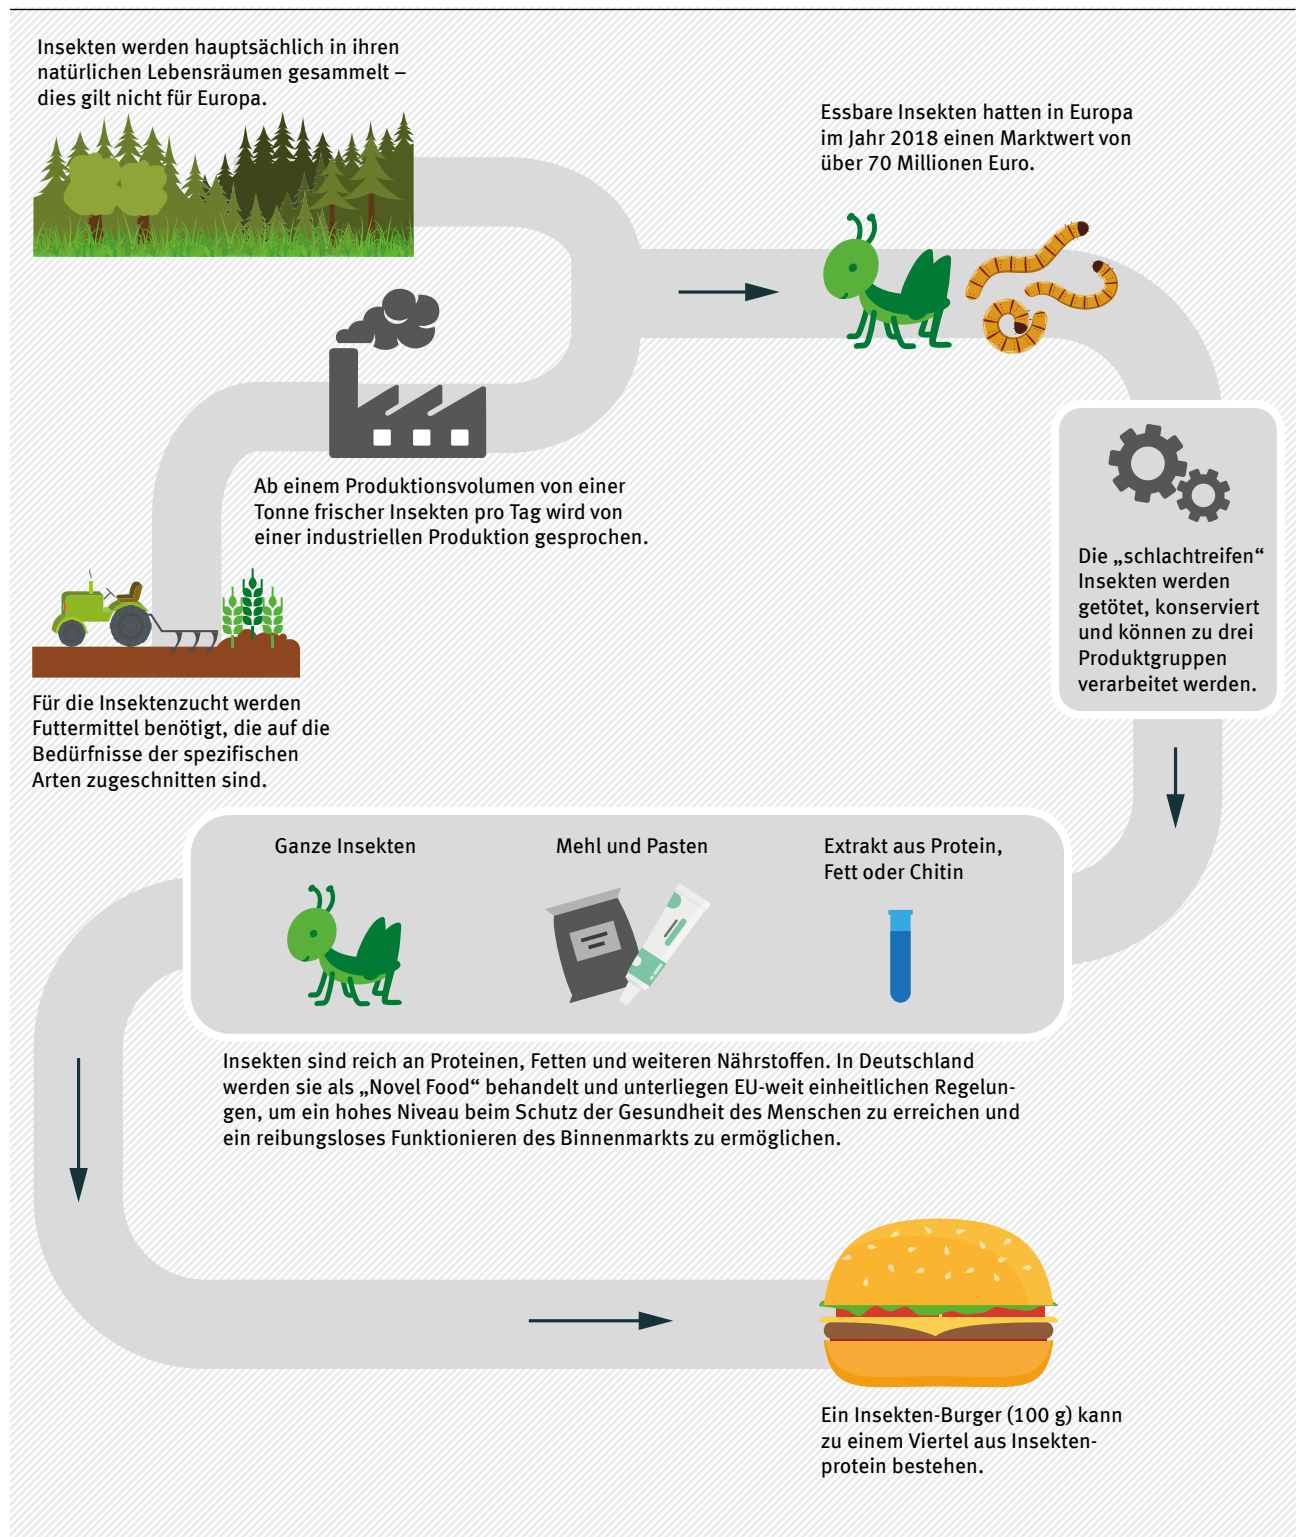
Insekten werden hauptsächlich in ihren natürlichen Lebensräumen gesammelt – dies gilt nicht für Europa.

Essbare Insekten hatten in Europa im Jahr 2018 einen Marktwert von über 70 Millionen Euro.

Ab einem Produktionsvolumen von einer Tonne frischer Insekten pro Tag wird von einer industriellen Produktion gesprochen.

Die „schlachtreifen“ Insekten werden getötet, konserviert und können zu drei Produktgruppen verarbeitet werden.

Für die Insektenzucht werden Futtermittel benötigt, die auf die Bedürfnisse der spezifischen Arten zugeschnitten sind.

Ganze Insekten

Mehl und Pasten

Extrakt aus Protein, Fett oder Chitin

Insekten sind reich an Proteinen, Fetten und weiteren Nährstoffen. In Deutschland werden sie als „Novel Food“ behandelt und unterliegen EU-weit einheitlichen Regelungen, um ein hohes Niveau beim Schutz der Gesundheit des Menschen zu erreichen und ein reibungsloses Funktionieren des Binnenmarkts zu ermöglichen.

Ein Insekten-Burger (100 g) kann zu einem Viertel aus Insektenprotein bestehen.